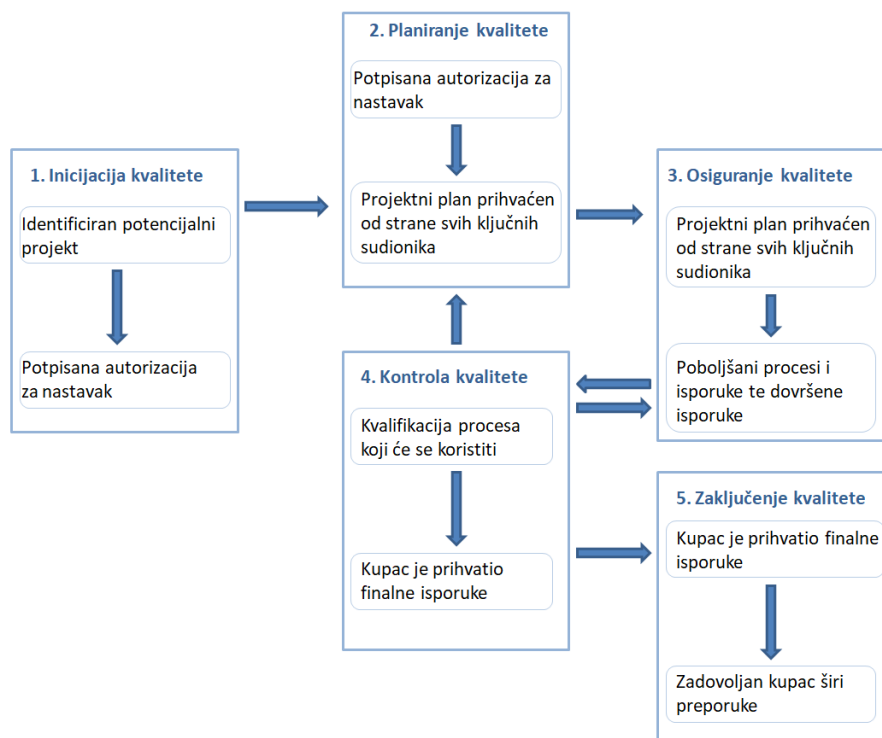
1. Inicijacija kvalitete

Identificiran potencijalni projekt

Potpisana autorizacija za nastavak

2. Planiranje kvalitete

Potpisana autorizacija za nastavak

Projektni plan prihvaćen od strane svih ključnih sudionika

3. Osiguranje kvalitete

Projektni plan prihvaćen od strane svih ključnih sudionika

Poboljšani procesi i isporuke te dovršene isporuke

4. Kontrola kvalitete

Kvalifikacija procesa koji će se koristiti

Kupac je prihvatio finalne isporuke

5. Zaključenje kvalitete

Kupac je prihvatio finalne isporuke

Zadovoljan kupac širi preporuke